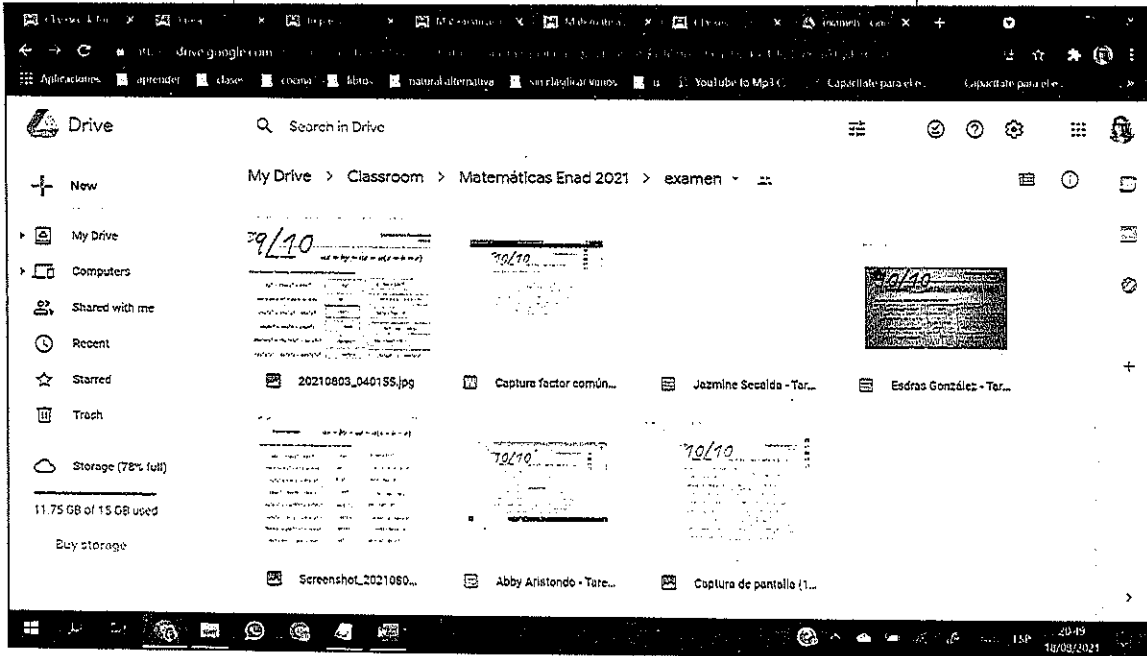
drive.google.com

Aplicaciones aprender clase cocina libros natural alternativa sin plagio Youtube to Mp3 Capacitate para el e... Capacitate para el e...

Drive

Search in Drive

New

My Drive

Computers

Shared with me

Recent

Starred

Trash

Storage (78% full)

11.75 GB of 15 GB used

Buy storage

My Drive > Classroom > Matemáticas Enad 2021 > examen

9/10

10/10

9/10

20210803_040155.jpg

Captura factor común...

Jazmine Sesalda - Tar...

Esdras González - Tar...

10/10

10/10

Screenshot_2021080...

Abby Aristondo - Tare...

Captura de pantalla (1...

20:49
18/08/2021